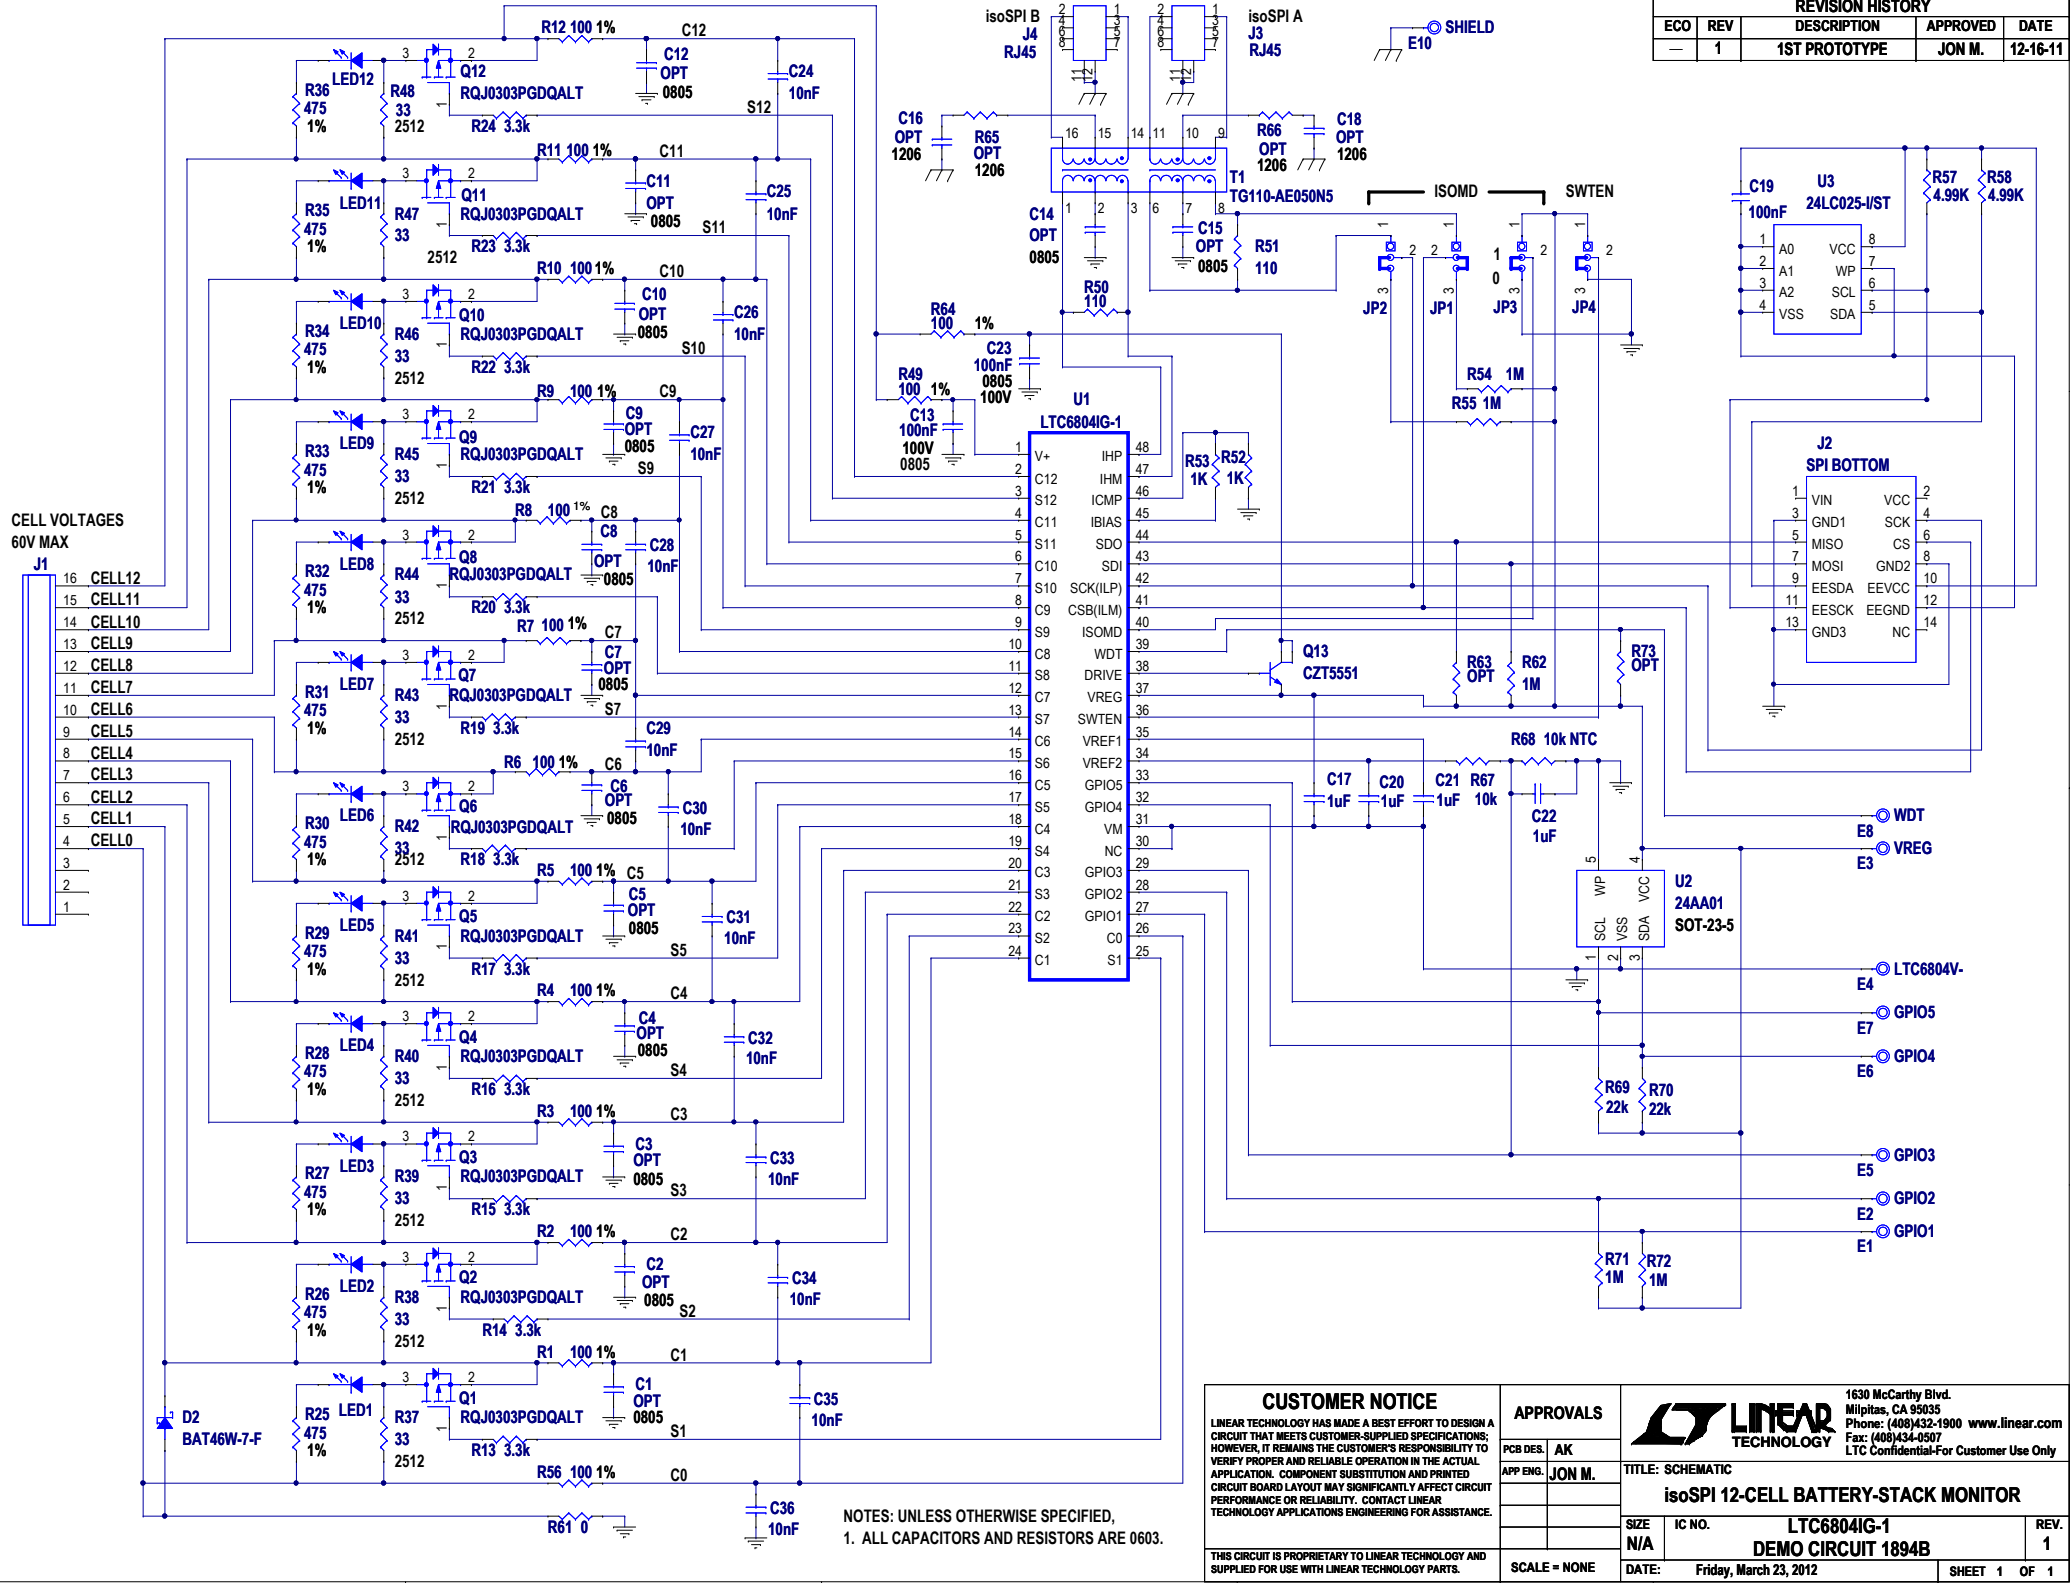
REVISION HISTORY

| ECO | REV | DESCRIPTION | APPROVED | DATE |
|---|---|---|---|---|
| — | 1 | 1ST PROTOTYPE | JON M. | 12-16-11 |

isoSPI B J4 RJ45
isoSPI A J3 RJ45
SHIELD E10

R12 100 1% C12
LED12 Q12 C12 OPT 0805 C24 10nF
R36 475 1% R48 33 2512 RQJ0303PGDQALT R24 3.3k S12
R11 100 1% C11
LED11 Q11 C11 OPT 0805 C25 10nF
R35 475 1% R47 33 2512 RQJ0303PGDQALT R23 3.3k S11
R10 100 1% C10
LED10 Q10 C10 OPT 0805 C26 10nF
R34 475 1% R46 33 2512 RQJ0303PGDQALT R22 3.3k S10
R9 100 1% C9
LED9 Q9 C9 OPT 0805 C27 10nF
R33 475 1% R45 33 2512 RQJ0303PGDQALT R21 3.3k S9
R8 100 1% C8
LED8 Q8 C8 OPT 0805 C28 10nF
R32 475 1% R44 33 2512 RQJ0303PGDQALT R20 3.3k
R7 100 1% C7
LED7 Q7 C7 OPT 0805 S7
R31 475 1% R43 33 2512 RQJ0303PGDQALT R19 3.3k C29 10nF
R6 100 1% C6
LED6 Q6 C6 OPT 0805 C30 10nF
R30 475 1% R42 33 2512 RQJ0303PGDQALT R18 3.3k
R5 100 1% C5
LED5 Q5 C5 OPT 0805 C31 10nF
R29 475 1% R41 33 2512 RQJ0303PGDQALT R17 3.3k S5
R4 100 1% C4
LED4 Q4 C4 OPT 0805 C32 10nF
R28 475 1% R40 33 2512 RQJ0303PGDQALT R16 3.3k S4
R3 100 1% C3
LED3 Q3 C3 OPT 0805 C33 10nF
R27 475 1% R39 33 2512 RQJ0303PGDQALT R15 3.3k S3
R2 100 1% C2
LED2 Q2 C2 OPT 0805 C34 10nF
R26 475 1% R38 33 2512 RQJ0303PGDQALT R14 3.3k S2
R1 100 1% C1
LED1 Q1 C1 OPT 0805 C35 10nF
R25 475 1% R37 33 2512 RQJ0303PGDQALT R13 3.3k S1
R56 100 1% C0
D2 BAT46W-7-F
R61 0 C36 10nF

CELL VOLTAGES 60V MAX
J1
16 CELL12
15 CELL11
14 CELL10
13 CELL9
12 CELL8
11 CELL7
10 CELL6
9 CELL5
8 CELL4
7 CELL3
6 CELL2
5 CELL1
4 CELL0
3
2
1

C16 OPT 1206 R65 OPT 1206 R66 OPT 1206 C18 OPT 1206
T1 TG110-AE050N5
C14 OPT 0805 C15 OPT 0805 R51 110 R50 110
ISOMD SWTEN
JP2 JP1 JP3 JP4
R64 100 1%
C23 100nF 0805 100V
R49 100 1%
C13 100nF 100V 0805
R54 1M R55 1M
R53 1K R52 1K

U1 LTC6804IG-1
1 V+ IHP 48
2 C12 IHM 47
3 S12 ICMP 46
4 C11 IBIAS 45
5 S11 SDO 44
6 C10 SDI 43
7 S10 SCK(ILP) 42
8 C9 CSB(ILM) 41
9 S9 ISOMD 40
10 C8 WDT 39
11 S8 DRIVE 38
12 C7 VREG 37
13 S7 SWTEN 36
14 C6 VREF1 35
15 S6 VREF2 34
16 C5 GPIO5 33
17 S5 GPIO4 32
18 C4 VM 31
19 S4 NC 30
20 C3 GPIO3 29
21 S3 GPIO2 28
22 C2 GPIO1 27
23 S2 C0 26
24 C1 S1 25

C19 100nF U3 24LC025-I/ST
1 A0 VCC 8
2 A1 WP 7
3 A2 SCL 6
4 VSS SDA 5
R57 4.99K R58 4.99K

J2 SPI BOTTOM
1 VIN VCC 2
3 GND1 SCK 4
5 MISO CS 6
7 MOSI GND2 8
9 EESDA EEVCC 10
11 EESCK EEGND 12
13 GND3 NC 14

Q13 CZT5551
R63 OPT R62 1M R73 OPT
R68 10k NTC
C17 1uF C20 1uF C21 1uF R67 10k C22 1uF
WDT E8
VREG E3
U2 24AA01 SOT-23-5
WP VCC SCL VSS SDA
LTC6804V- E4
GPIO5 E7
GPIO4 E6
R69 22k R70 22k
GPIO3 E5
GPIO2 E2
GPIO1 E1
R71 1M R72 1M

NOTES: UNLESS OTHERWISE SPECIFIED,
1. ALL CAPACITORS AND RESISTORS ARE 0603.

CUSTOMER NOTICE
LINEAR TECHNOLOGY HAS MADE A BEST EFFORT TO DESIGN A CIRCUIT THAT MEETS CUSTOMER-SUPPLIED SPECIFICATIONS; HOWEVER, IT REMAINS THE CUSTOMER'S RESPONSIBILITY TO VERIFY PROPER AND RELIABLE OPERATION IN THE ACTUAL APPLICATION. COMPONENT SUBSTITUTION AND PRINTED CIRCUIT BOARD LAYOUT MAY SIGNIFICANTLY AFFECT CIRCUIT PERFORMANCE OR RELIABILITY. CONTACT LINEAR TECHNOLOGY APPLICATIONS ENGINEERING FOR ASSISTANCE.
THIS CIRCUIT IS PROPRIETARY TO LINEAR TECHNOLOGY AND SUPPLIED FOR USE WITH LINEAR TECHNOLOGY PARTS.

APPROVALS
PCB DES. AK
APP ENG. JON M.
SCALE = NONE

LINEAR TECHNOLOGY
1630 McCarthy Blvd. Milpitas, CA 95035 Phone: (408)432-1900 www.linear.com Fax: (408)434-0507 LTC Confidential-For Customer Use Only
TITLE: SCHEMATIC
isoSPI 12-CELL BATTERY-STACK MONITOR
SIZE N/A IC NO. LTC6804IG-1 DEMO CIRCUIT 1894B REV. 1
DATE: Friday, March 23, 2012 SHEET 1 OF 1